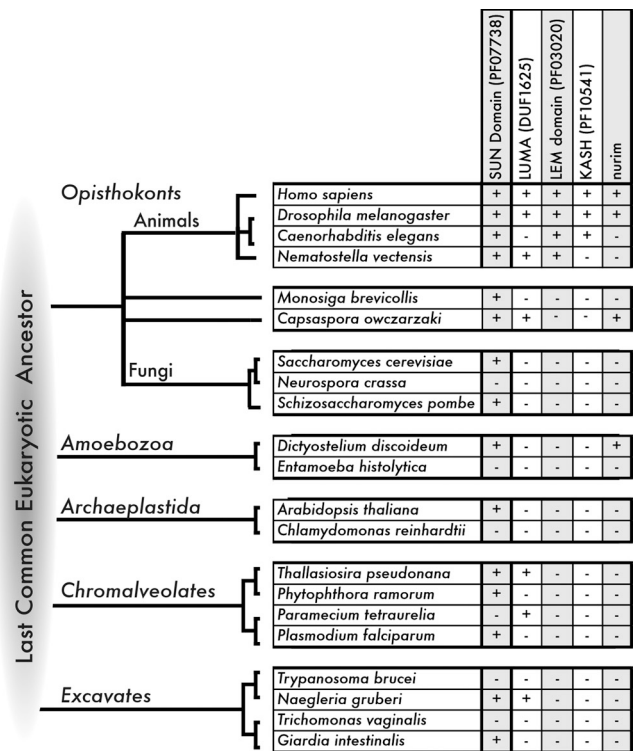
Last Common Eukaryotic Ancestor

Opisthokonts
Animals
Fungi
Amoebozoa
Archaeplastida
Chromalveolates
Excavates

| | SUN Domain (PF07738) | LUMA (DUF1625) | LEM domain (PF03020) | KASH (PF10541) | nurim |
|---|---|---|---|---|---|
| *Homo sapiens* | + | + | + | + | + |
| *Drosophila melanogaster* | + | + | + | + | + |
| *Caenorhabditis elegans* | + | - | + | + | - |
| *Nematostella vectensis* | + | + | + | - | - |
| *Monosiga brevicollis* | + | - | - | - | - |
| *Capsaspora owczarzaki* | + | + | - | - | + |
| *Saccharomyces cerevisiae* | + | - | - | - | - |
| *Neurospora crassa* | - | - | - | - | - |
| *Schizosaccharomyces pombe* | + | - | - | - | - |
| *Dictyostelium discoideum* | + | - | - | - | + |
| *Entamoeba histolytica* | - | - | - | - | - |
| *Arabidopsis thaliana* | + | - | - | - | - |
| *Chlamydomonas reinhardtii* | - | - | - | - | - |
| *Thallasiosira pseudonana* | + | + | - | - | - |
| *Phytophthora ramorum* | + | - | - | - | - |
| *Paramecium tetraurelia* | - | + | - | - | - |
| *Plasmodium falciparum* | + | - | - | - | - |
| *Trypanosoma brucei* | - | - | - | - | - |
| *Naegleria gruberi* | + | + | - | - | - |
| *Trichomonas vaginalis* | - | - | - | - | - |
| *Giardia intestinalis* | + | - | - | - | - |